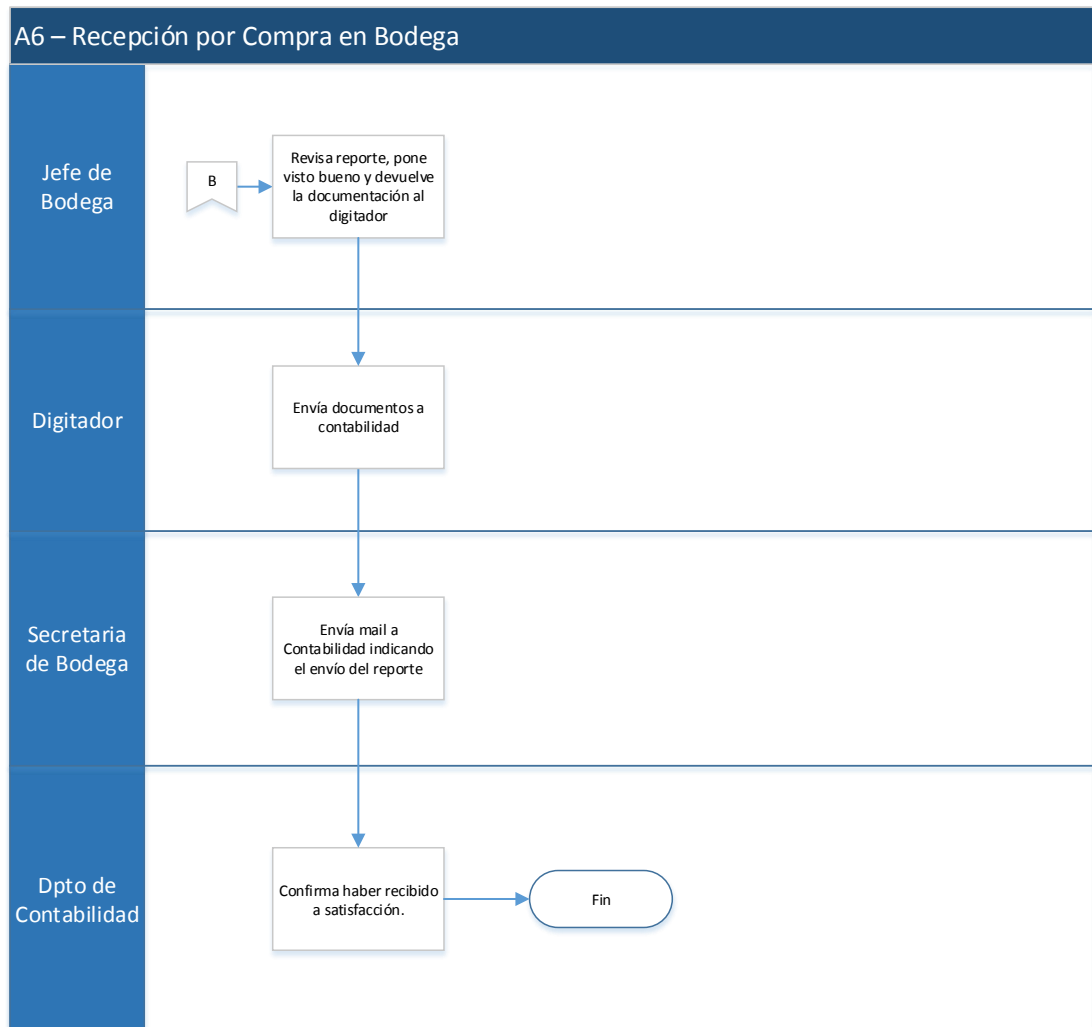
A6 – Recepción por Compra en Bodega

Jefe de Bodega

B

Revisa reporte, pone visto bueno y devuelve la documentación al digitador

Digitador

Envía documentos a contabilidad

Secretaria de Bodega

Envía mail a Contabilidad indicando el envío del reporte

Dpto de Contabilidad

Confirma haber recibido a satisfacción.

Fin